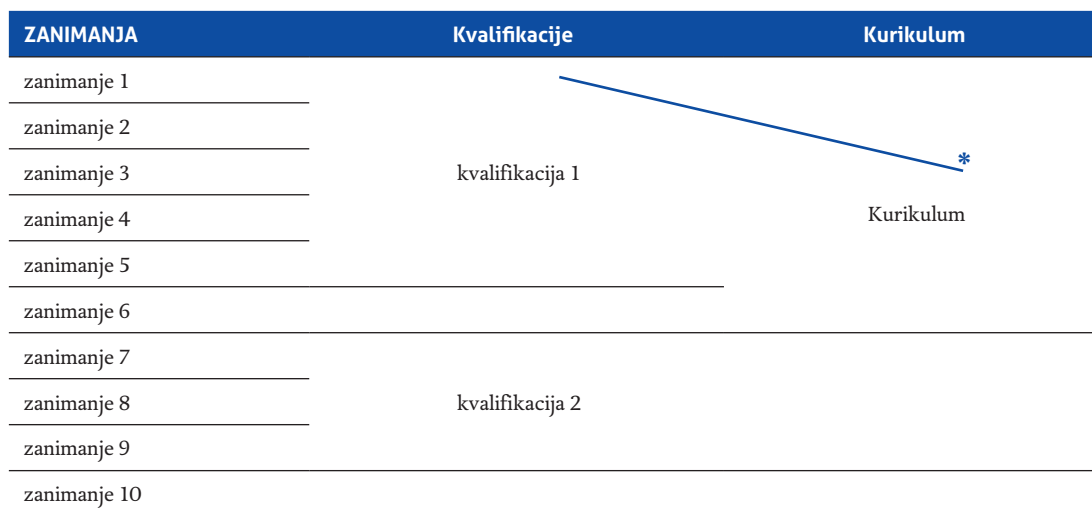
| ZANIMANJA | Kvalifikacije | Kurikulum |
|---|---|---|
| zanimanje 1 | | |
| zanimanje 2 | | |
| zanimanje 3 | kvalifikacija 1 | * |
| zanimanje 4 | | Kurikulum |
| zanimanje 5 | | |
| zanimanje 6 | | |
| zanimanje 7 | | |
| zanimanje 8 | kvalifikacija 2 | |
| zanimanje 9 | | |
| zanimanje 10 | | |